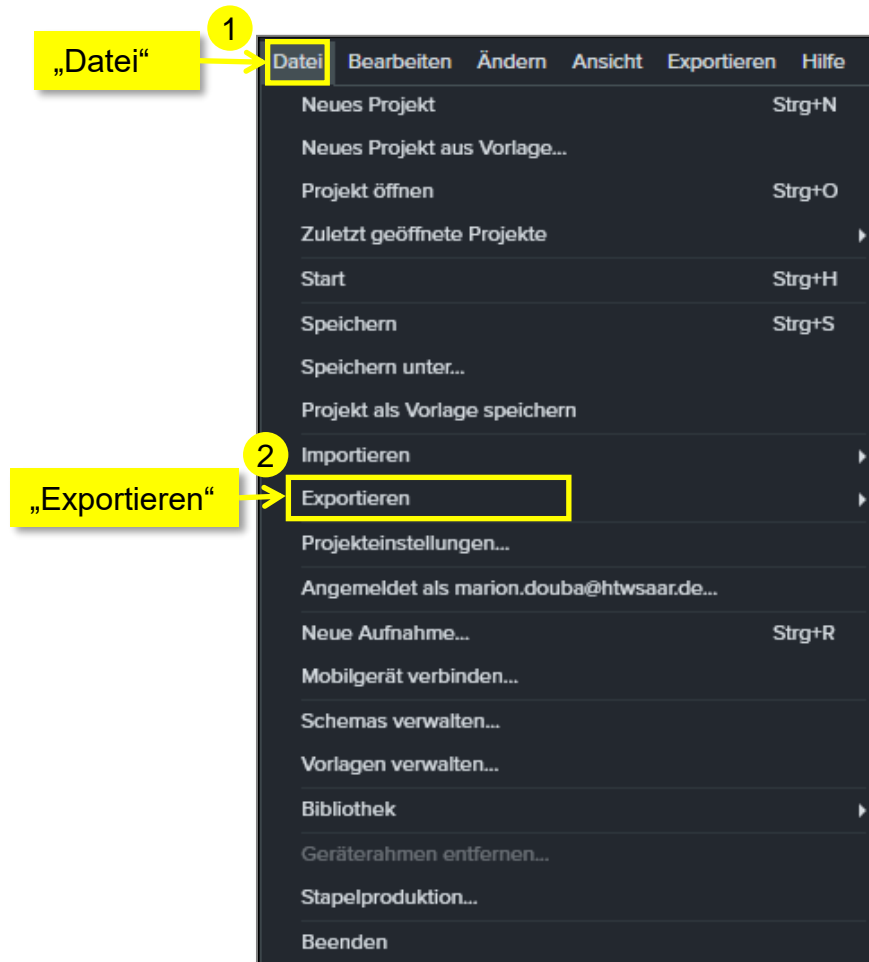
1
„Datei“

Datei Bearbeiten Ändern Ansicht Exportieren Hilfe

Neues Projekt Strg+N
Neues Projekt aus Vorlage...
Projekt öffnen Strg+O
Zuletzt geöffnete Projekte
Start Strg+H
Speichern Strg+S
Speichern unter...
Projekt als Vorlage speichern

2
Importieren

„Exportieren“

Exportieren
Projekteinstellungen...
Angemeldet als marion.douba@htwsaar.de...
Neue Aufnahme... Strg+R
Mobilgerät verbinden...
Schemas verwalten...
Vorlagen verwalten...
Bibliothek
Geräterahmen entfernen...
Stapelproduktion...
Beenden